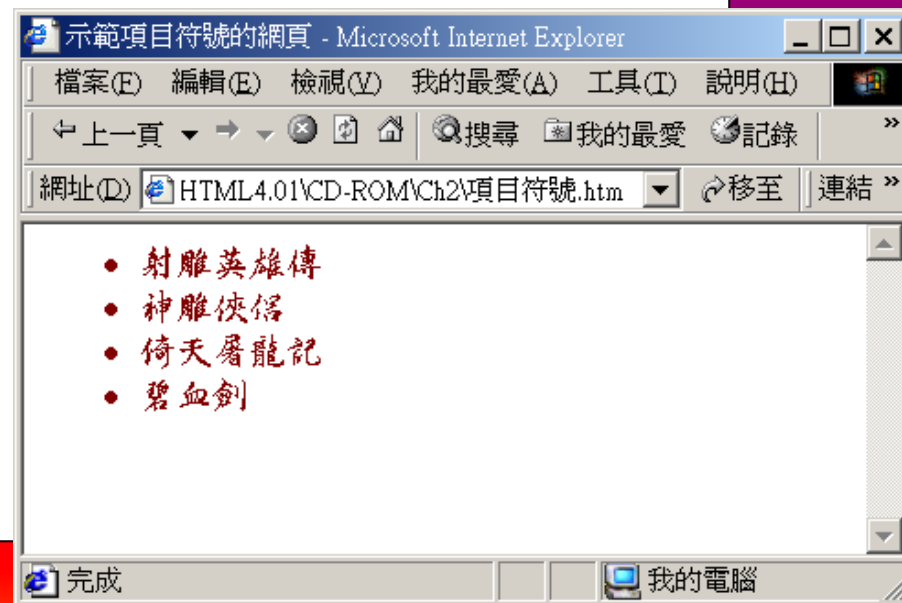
示範項目符號的網頁 - Microsoft Internet Explorer

檔案(F) 編輯(E) 檢視(V) 我的最愛(A) 工具(T) 說明(H)

上一頁 搜尋 我的最愛 記錄

網址(D) HTML4.01\CD-ROM\Ch2\項目符號.htm 移至 連結

- 射雕英雄傳
- 神雕俠侶
- 倚天屠龍記
- 碧血劍

完成 我的電腦